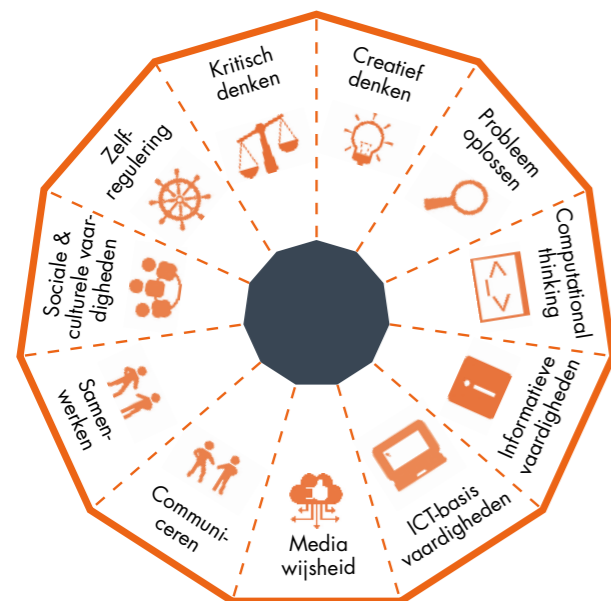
Kritisch denken

Creatief denken

Probleem oplossen

Computational thinking

Informatieve vaardigheden

ICT-basis vaardigheden

Media wijsheid

Communi- ceren

Samen- werken

Sociale & culturele vaar- digheden

Zelf- regulering